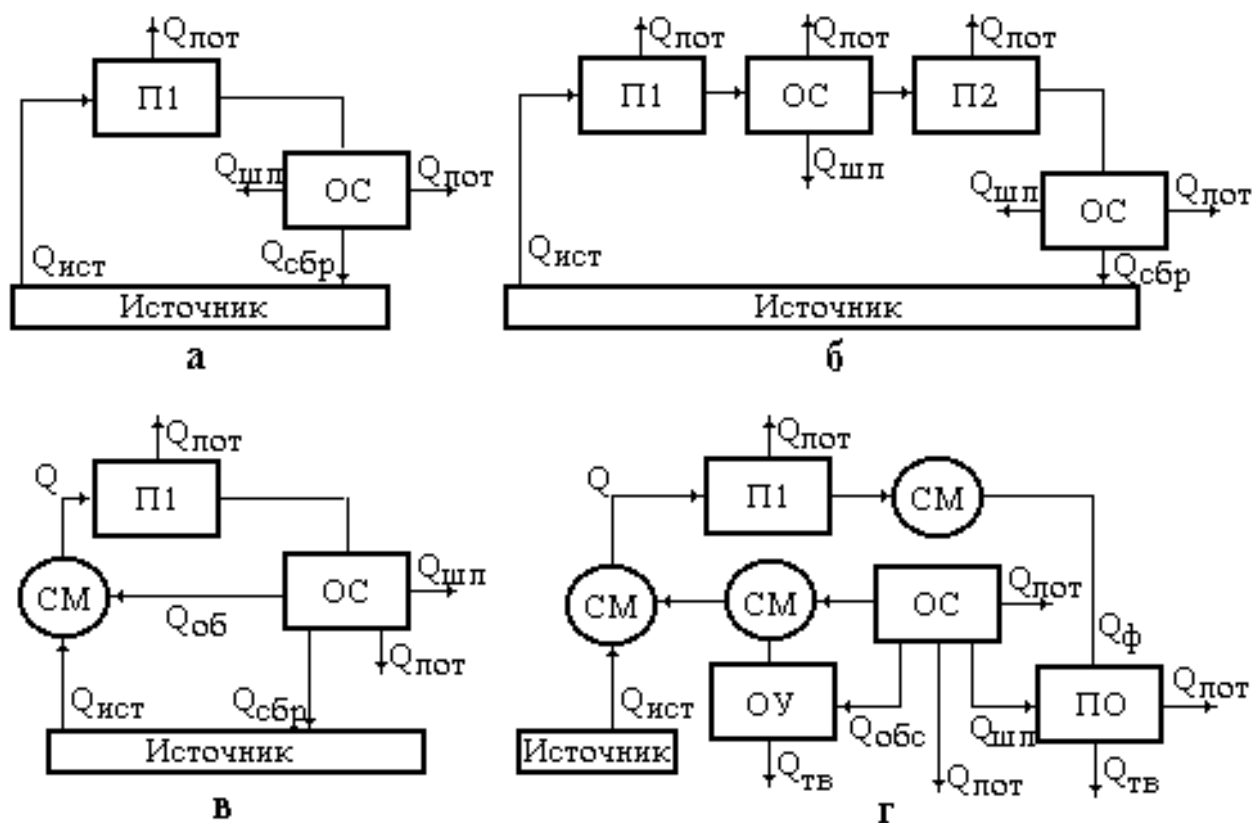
$Q_{пот}$
П1
$Q_{шл}$
ОС
$Q_{пот}$
$Q_{ист}$
$Q_{сбр}$
Источник
а

$Q_{пот}$
$Q_{пот}$
$Q_{пот}$
П1
ОС
П2
$Q_{шл}$
$Q_{шл}$
ОС
$Q_{пот}$
$Q_{ист}$
$Q_{сбр}$
Источник
б

$Q_{пот}$
Q
П1
СМ
ОС
$Q_{шл}$
$Q_{об}$
$Q_{пот}$
$Q_{ист}$
$Q_{сбр}$
Источник
в

$Q_{пот}$
Q
П1
СМ
СМ
СМ
ОС
$Q_{пот}$
$Q_{ф}$
ОУ
$Q_{ист}$
$Q_{обс}$
$Q_{шл}$
ПО
$Q_{пот}$
Источник
$Q_{тв}$
$Q_{пот}$
$Q_{тв}$
г